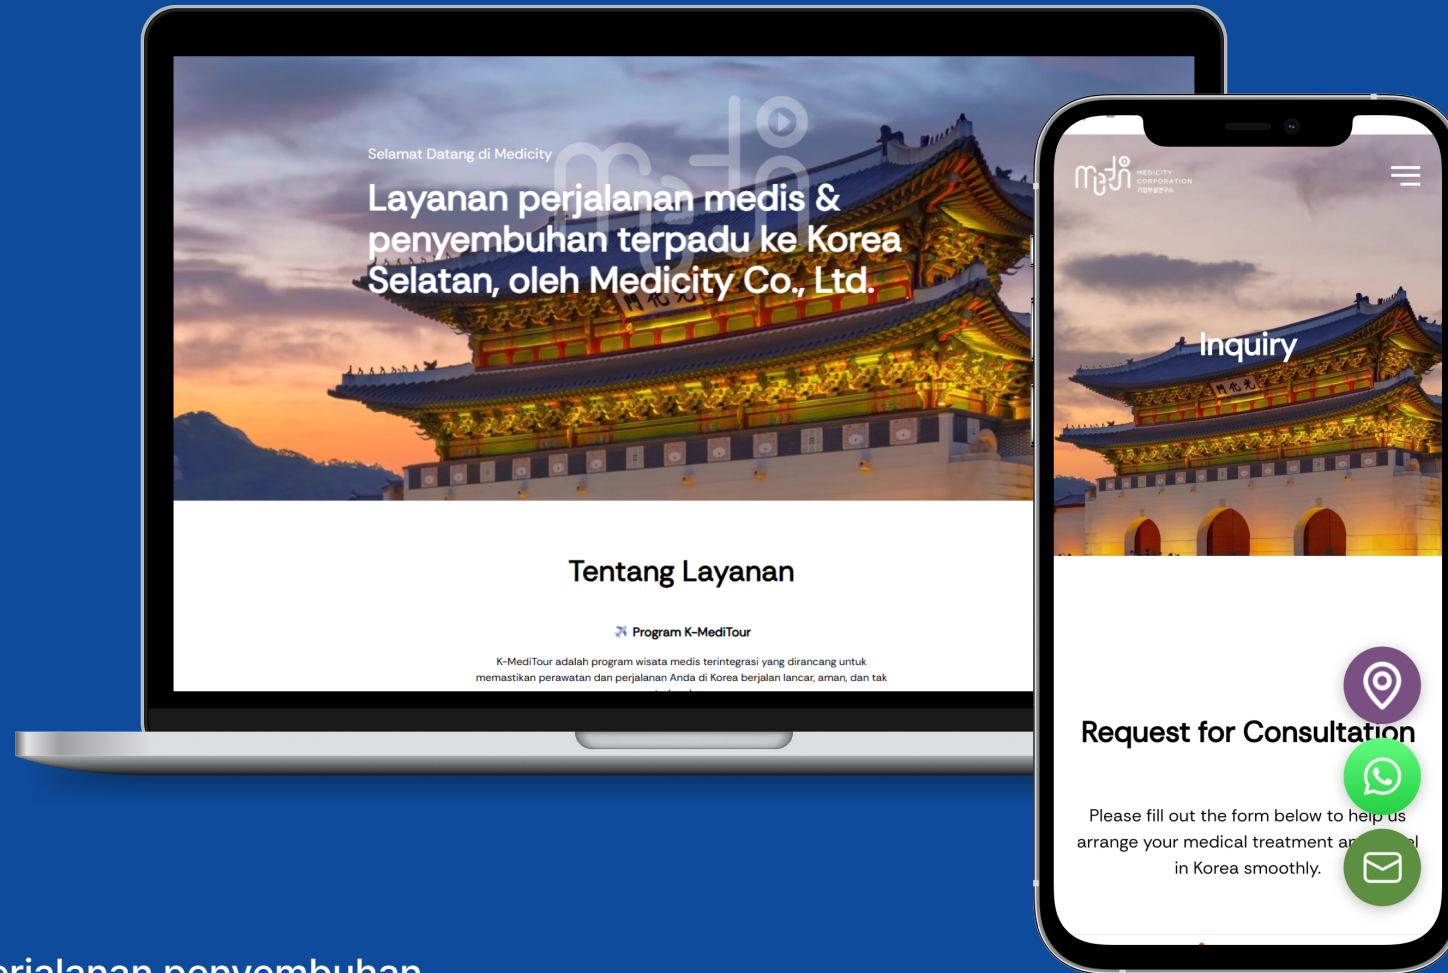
Selamat Datang di Medicity

Layanan perjalanan medis & penyembuhan terpadu ke Korea Selatan, oleh Medicity Co., Ltd.

Tentang Layanan

Program K-MediTour

K-MediTour adalah program wisata medis terintegrasi yang dirancang untuk memastikan perawatan dan perjalanan Anda di Korea berjalan lancar, aman, dan tak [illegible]

MEDICITY CORPORATION

Inquiry

Request for Consultation

Please fill out the form below to help us arrange your medical treatment a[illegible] in Korea smoothly.

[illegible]rjalanan penyembuhan